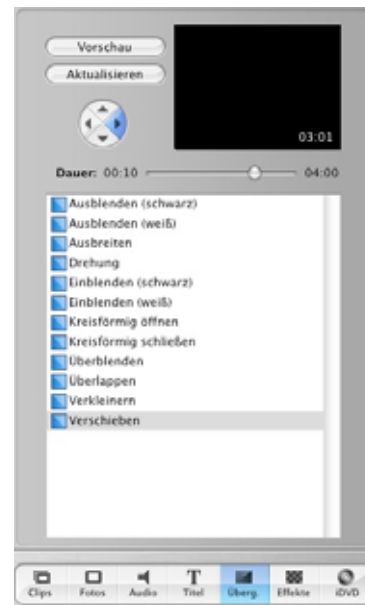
Vorschau

Aktualisieren

03:01

Dauer: 00:10 04:00

Ausblenden (schwarz)
Ausblenden (weiß)
Ausbreiten
Drehung
Einblenden (schwarz)
Einblenden (weiß)
Kreisförmig öffnen
Kreisförmig schließen
Überblenden
Überlappen
Verkleinern
Verschieben

Clips Fotos Audio Titel Überg. Effekte iDVD